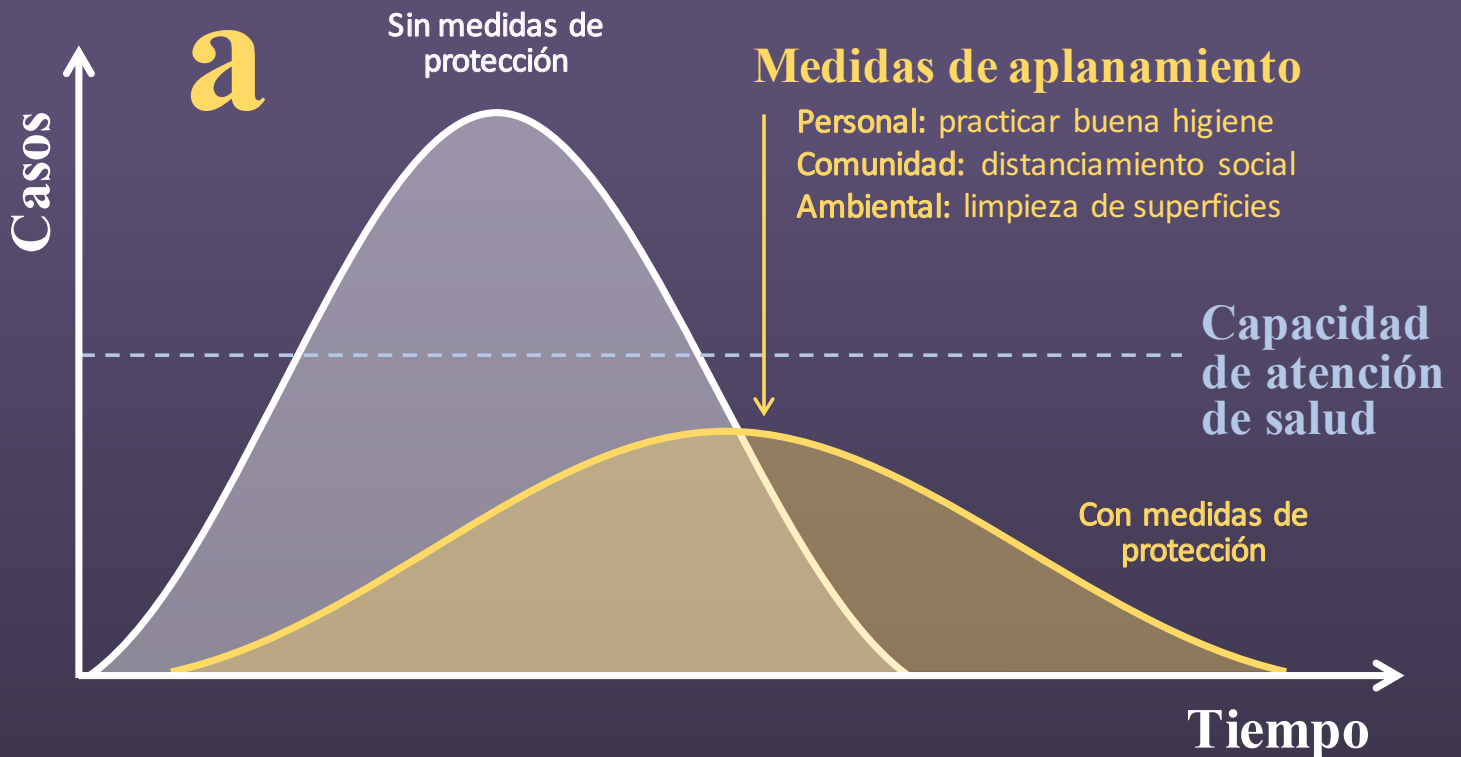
a

Sin medidas de protección

Casos

Medidas de aplanamiento

Personal: practicar buena higiene
Comunidad: distanciamiento social
Ambiental: limpieza de superficies

Capacidad de atención de salud

Con medidas de protección

Tiempo